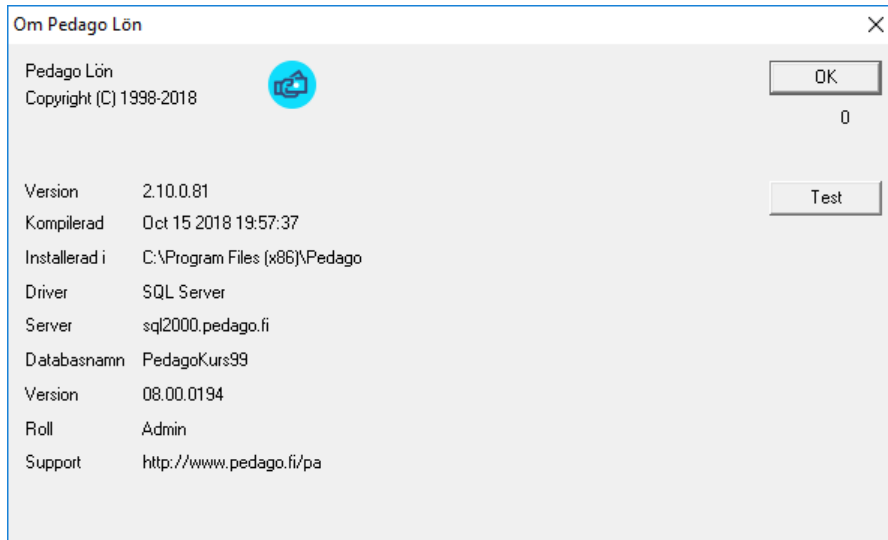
Om Pedago Lön

×

Pedago Lön
Copyright (C) 1998-2018

OK

0

Test

| | |
|---|---|
| Version | 2.10.0.81 |
| Kompilerad | Oct 15 2018 19:57:37 |
| Installerad i | C:\Program Files (x86)\Pedago |
| Driver | SQL Server |
| Server | sql2000.pedago.fi |
| Databasnamn | PedagoKurs99 |
| Version | 08.00.0194 |
| Roll | Admin |
| Support | http://www.pedago.fi/pa |